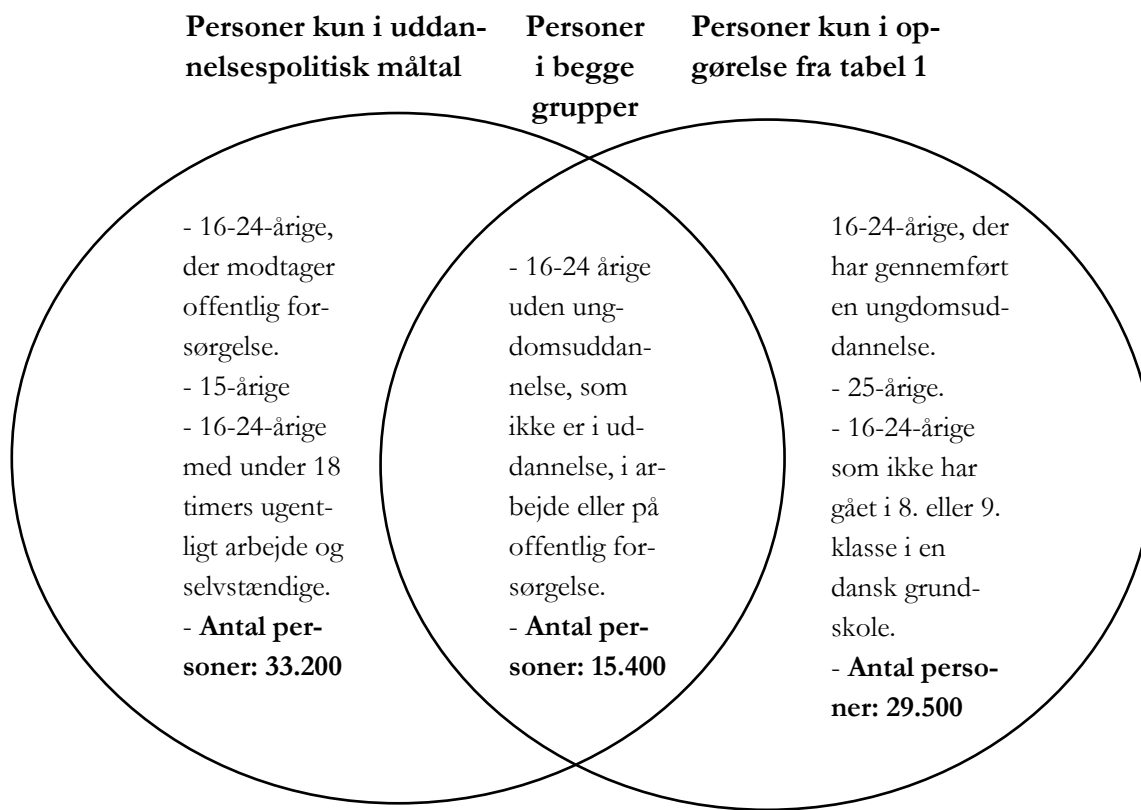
**Personer kun i uddannelsespolitisk måltal**

**Personer i begge grupper**

**Personer kun i opgørelse fra tabel 1**

- 16-24-årige, der modtager offentlig forsørgelse.
- 15-årige
- 16-24-årige med under 18 timers ugentligt arbejde og selvstændige.
- **Antal personer: 33.200**

- 16-24 årige uden ungdomsuddannelse, som ikke er i uddannelse, i arbejde eller på offentlig forsørgelse.
- **Antal personer: 15.400**

16-24-årige, der har gennemført en ungdomsuddannelse.
- 25-årige.
- 16-24-årige som ikke har gået i 8. eller 9. klasse i en dansk grundskole.
- **Antal personer: 29.500**